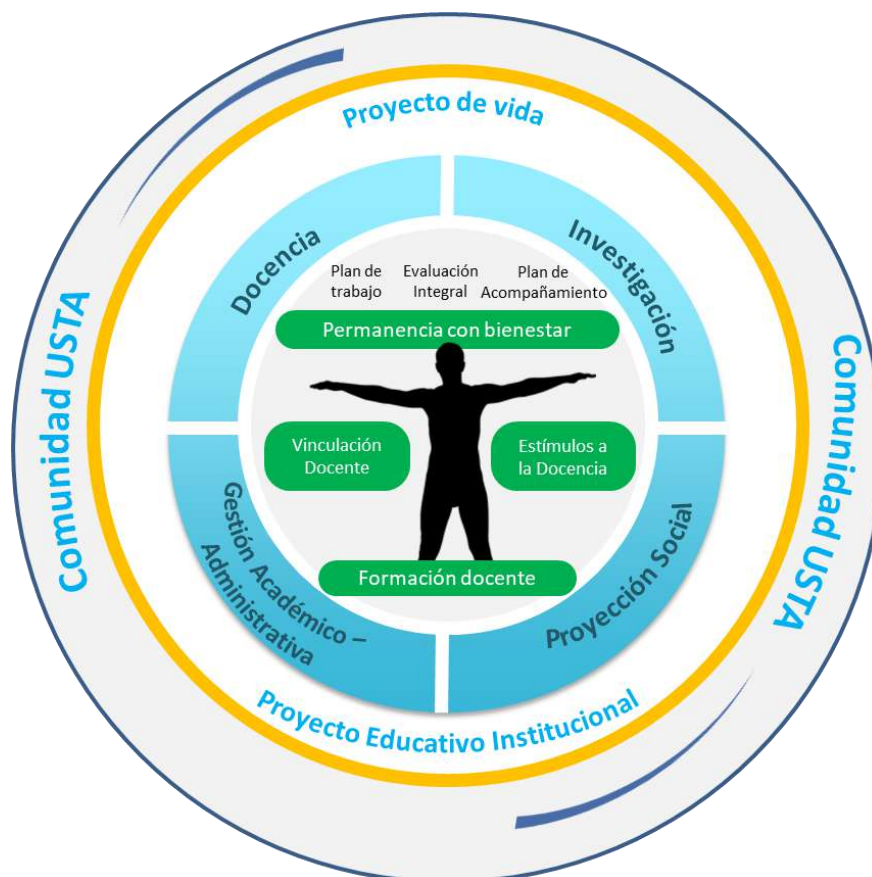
Proyecto de vida

Docencia

Investigación

Plan de trabajo

Evaluación Integral

Plan de Acompañamiento

Permanencia con bienestar

Comunidad USTA

Comunidad USTA

Vinculación Docente

Estímulos a la Docencia

Gestión Académico – Administrativa

Proyección Social

Formación docente

Proyecto Educativo Institucional